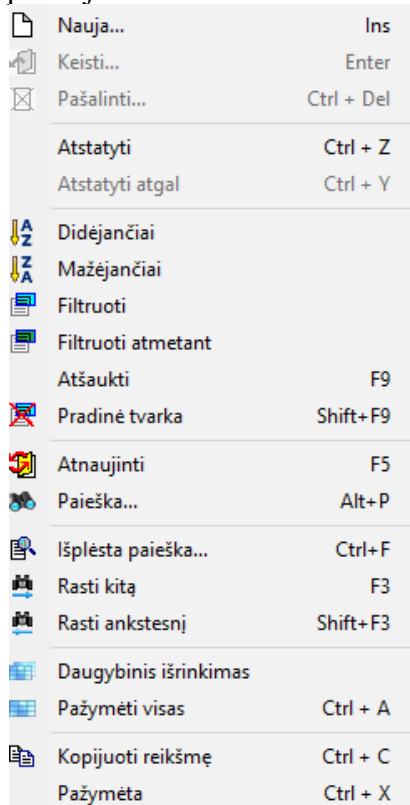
Nauja... Ins
Keisti... Enter
Pašalinti... Ctrl + Del

Atstatyti Ctrl + Z
Atstatyti atgal Ctrl + Y

Didėjančiai
Mažėjančiai
Filtruoti
Filtruoti atmetant
Atšaukti F9
Pradinė tvarka Shift+F9

Atnaujinti F5
Paieška... Alt+P

Išplėsta paieška... Ctrl+F
Rasti kitą F3
Rasti ankstesnį Shift+F3

Daugybinis išrinkimas
Pažymėti visas Ctrl + A

Kopijuoti reikšmę Ctrl + C
Pažymėta Ctrl + X